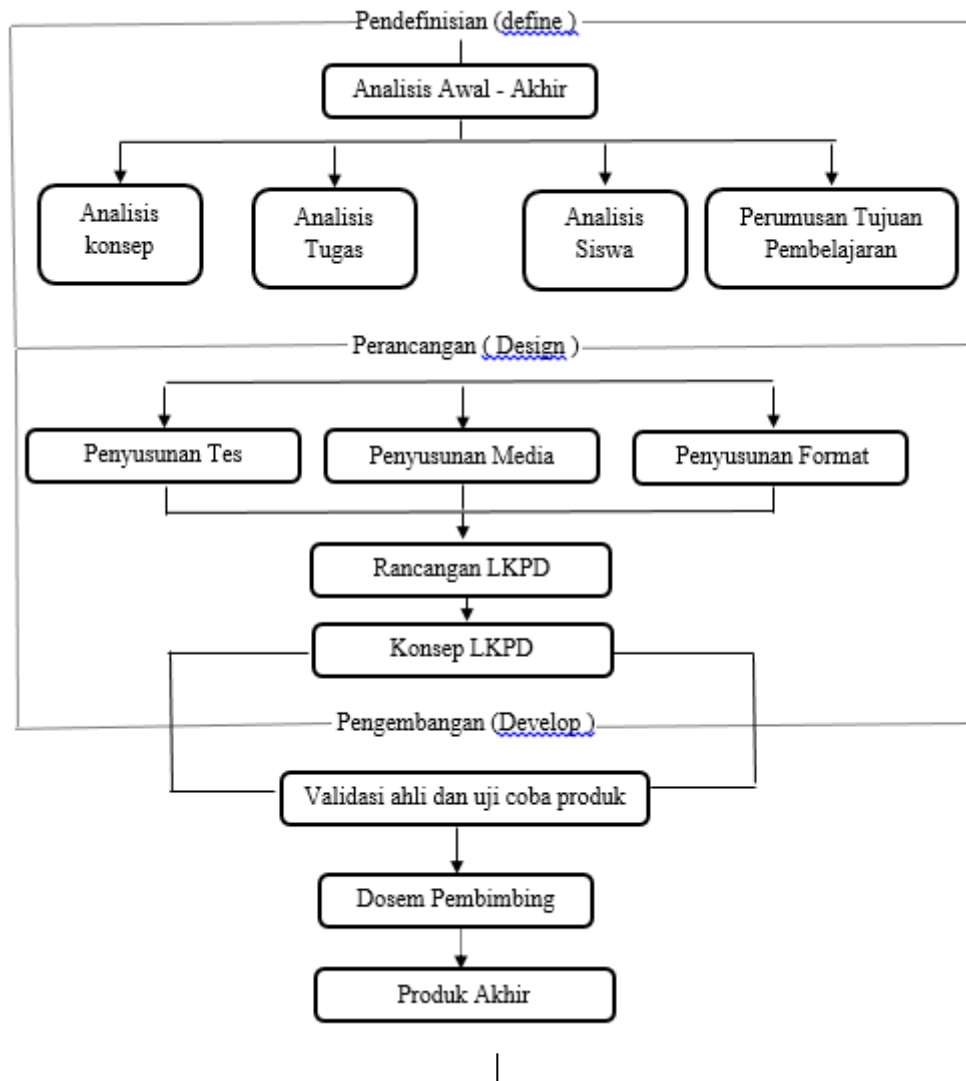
Pendefinisian (define )

Analisis Awal - Akhir

Analisis konsep

Analisis Tugas

Analisis Siswa

Perumusan Tujuan Pembelajaran

Perancangan ( Design )

Penyusunan Tes

Penyusunan Media

Penyusunan Format

Rancangan LKPD

Konsep LKPD

Pengembangan (Develop )

Validasi ahli dan uji coba produk

Dosem Pembimbing

Produk Akhir